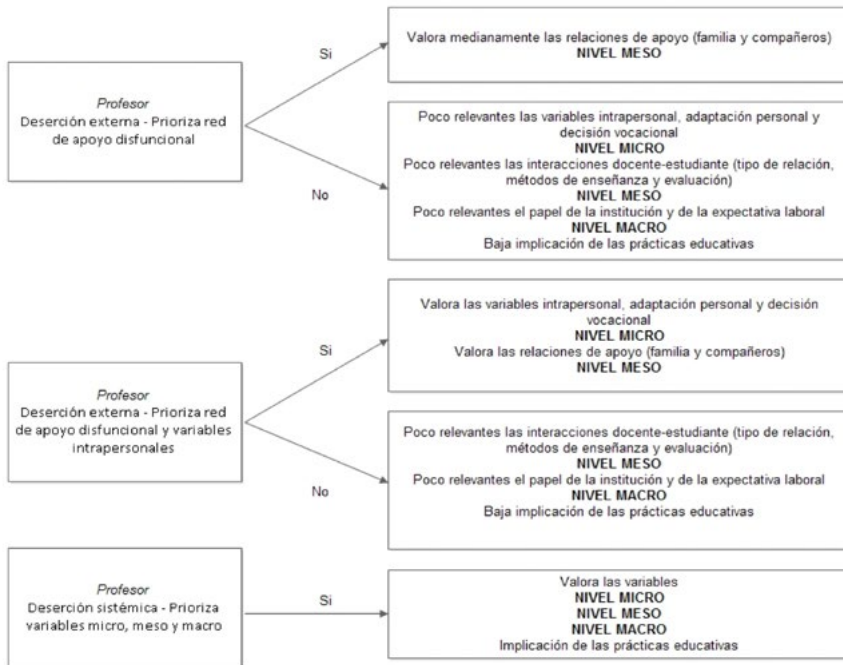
Profesor
Deserción externa - Prioriza red de apoyo disfuncional

Si

Valora medianamente las relaciones de apoyo (familia y compañeros)
NIVEL MESO

No

Poco relevantes las variables intrapersonal, adaptación personal y decisión vocacional
NIVEL MICRO
Poco relevantes las interacciones docente-estudiante (tipo de relación, métodos de enseñanza y evaluación)
NIVEL MESO
Poco relevantes el papel de la institución y de la expectativa laboral
NIVEL MACRO
Baja implicación de las prácticas educativas

Profesor
Deserción externa - Prioriza red de apoyo disfuncional y variables intrapersonales

Si

Valora las variables intrapersonal, adaptación personal y decisión vocacional
NIVEL MICRO
Valora las relaciones de apoyo (familia y compañeros)
NIVEL MESO

No

Poco relevantes las interacciones docente-estudiante (tipo de relación, métodos de enseñanza y evaluación)
NIVEL MESO
Poco relevantes el papel de la institución y de la expectativa laboral
NIVEL MACRO
Baja implicación de las prácticas educativas

Profesor
Deserción sistémica - Prioriza variables micro, meso y macro

Si

Valora las variables
NIVEL MICRO
NIVEL MESO
NIVEL MACRO
Implicación de las prácticas educativas